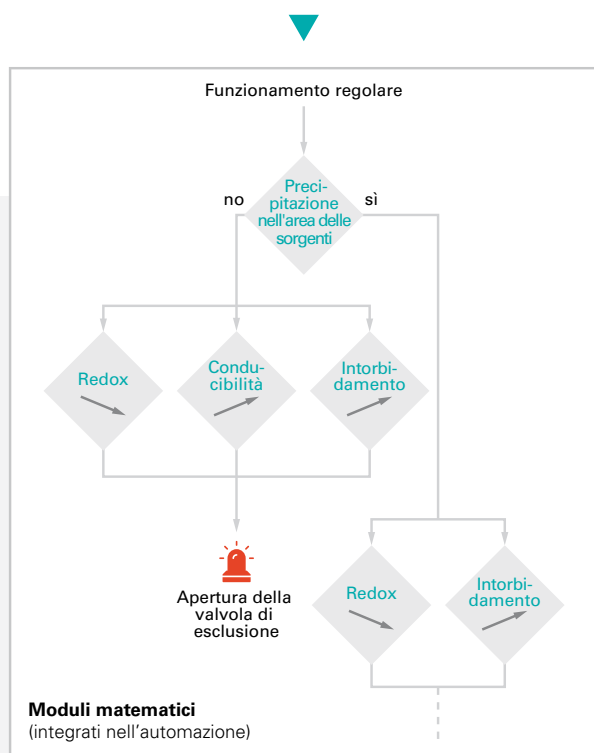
Funzionamento regolare

no

Precipitazione nell'area delle sorgenti

sì

Redox

Conducibilità

Intorbidamento

Apertura della valvola di esclusione

Redox

Intorbidamento

**Moduli matematici**
(integrati nell'automazione)